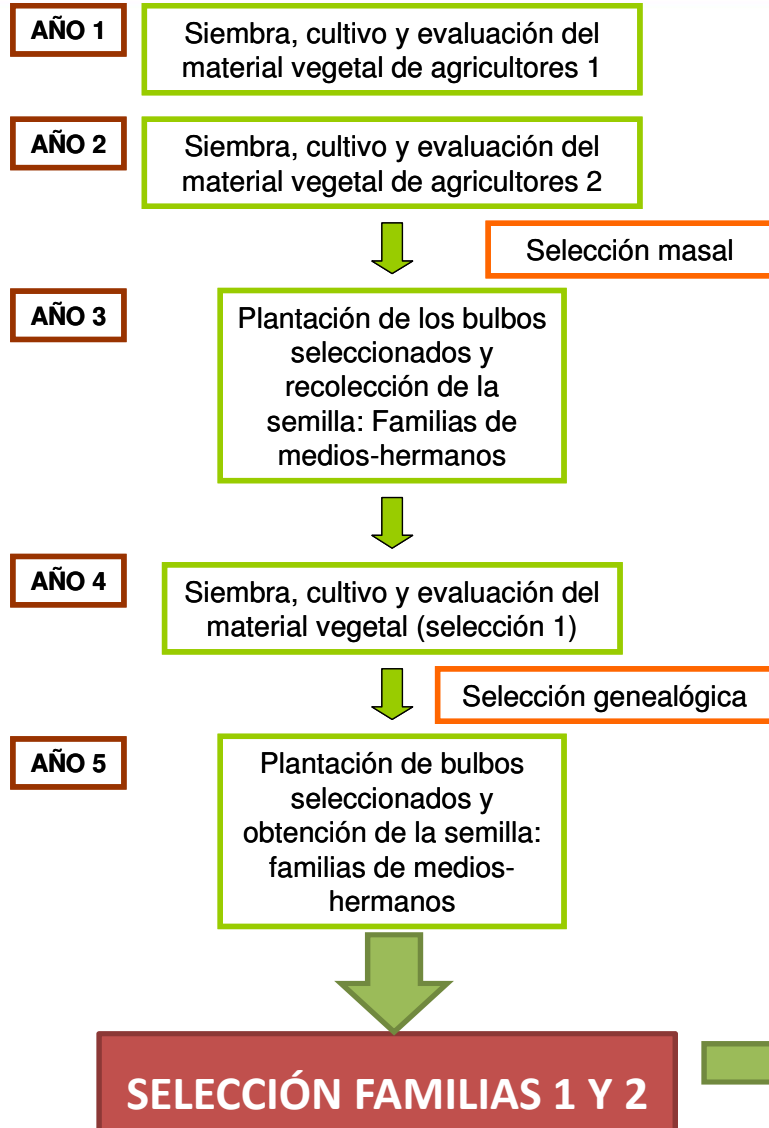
AÑO 1

Siembra, cultivo y evaluación del material vegetal de agricultores 1

AÑO 2

Siembra, cultivo y evaluación del material vegetal de agricultores 2

Selección masal

AÑO 3

Plantación de los bulbos seleccionados y recolección de la semilla: Familias de medios-hermanos

AÑO 4

Siembra, cultivo y evaluación del material vegetal (selección 1)

Selección genealógica

AÑO 5

Plantación de bulbos seleccionados y obtención de la semilla: familias de medios-hermanos

SELECCIÓN FAMILIAS 1 Y 2